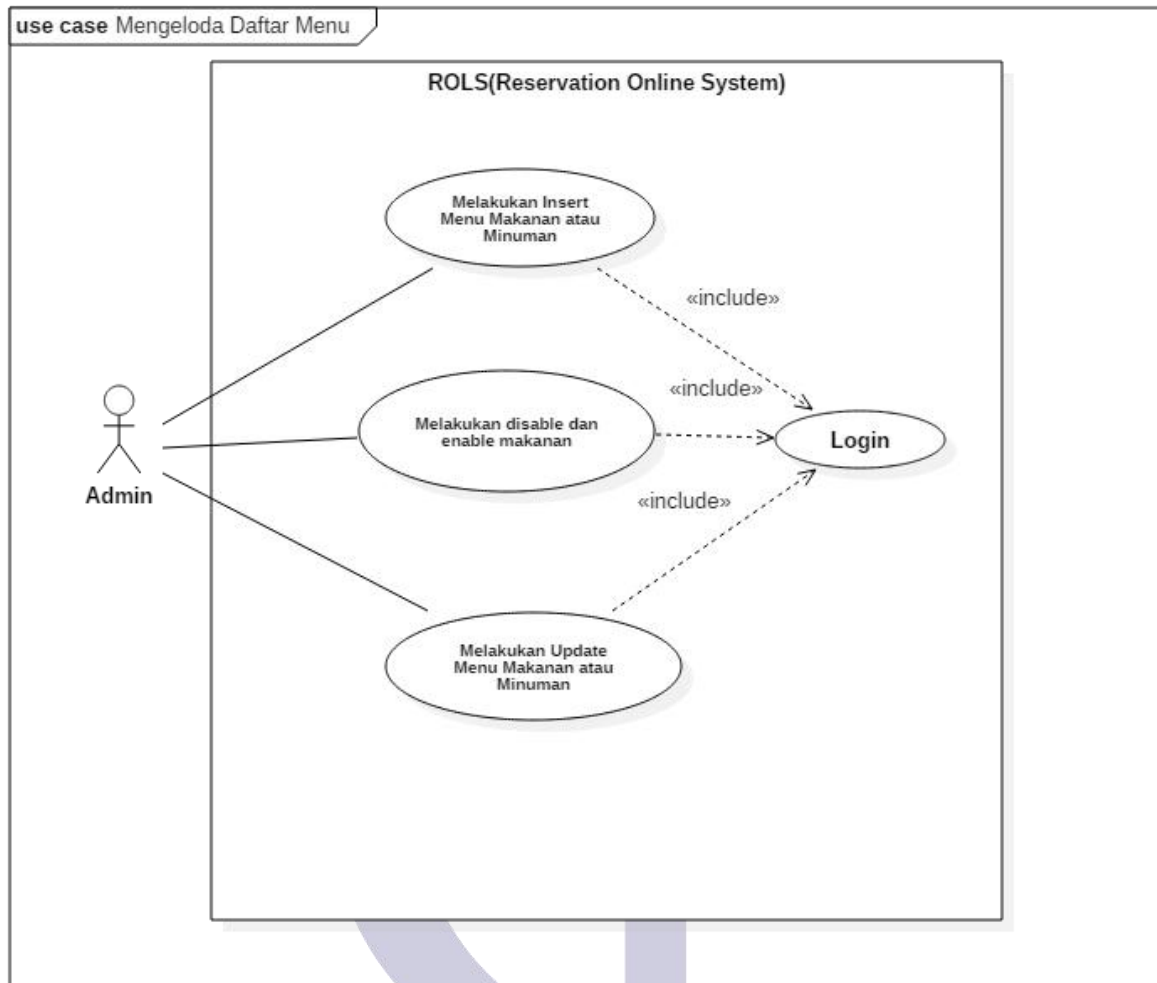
use case Mengeloda Daftar Menu

ROLS(Reservation Online System)

Melakukan Insert Menu Makanan atau Minuman

«include»

«include»

Melakukan disable dan enable makanan

Login

Admin

«include»

Melakukan Update Menu Makanan atau Minuman